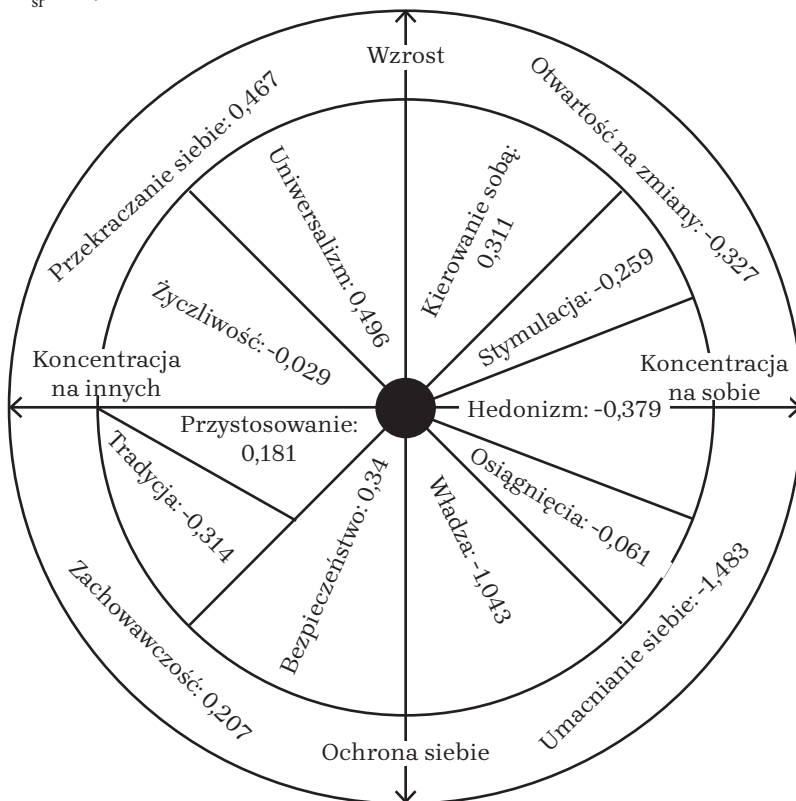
Wzrost

Przekraczanie siebie: 0,467

Otwartość na zmiany: -0,327

Uniwersalizm: 0,496

Kierowanie sobą: 0,311

Stymulacja: -0,259

Życzliwość: -0,029

Koncentracja na innych

Koncentracja na sobie

Hedonizm: -0,379

Przystosowanie: 0,181

Tradycja: -0,314

Bezpieczeństwo: 0,34

Władza: -1,043

Osiągnięcia: -0,061

Zachowawczość: 0,207

Umacnianie siebie: -1,483

Ochrona siebie